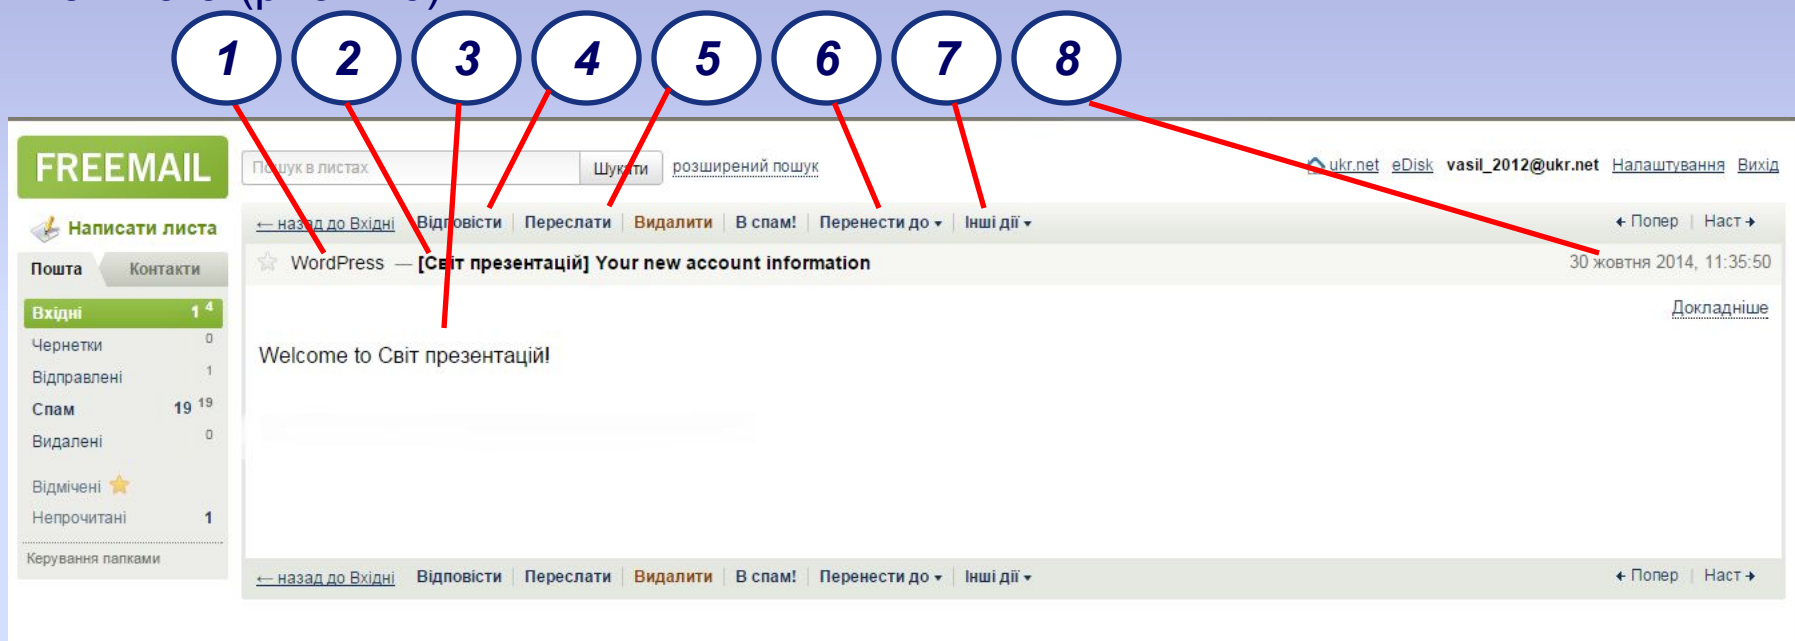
1 2 3 4 5 6 7 8

FREEMAIL

Пошук в листах | Шукати | розширений пошук

ukr.net eDisk vasil_2012@ukr.net Налаштування Вихід

Написати листа

Пошта | Контакти

Вхідні 1 4
Чернетки 0
Відправлені 1
Спам 19 19
Видалені 0

Відмічені
Непрочитані 1

Керування папками

← назад до Вхідні | Відповісти | Переслати | Видалити | В спам! | Перенести до ▾ | Інші дії ▾ | ← Попер | Наст →

WordPress — [Світ презентацій] Your new account information

30 жовтня 2014, 11:35:50

Докладніше

Welcome to Світ презентацій!

← назад до Вхідні | Відповісти | Переслати | Видалити | В спам! | Перенести до ▾ | Інші дії ▾ | ← Попер | Наст →